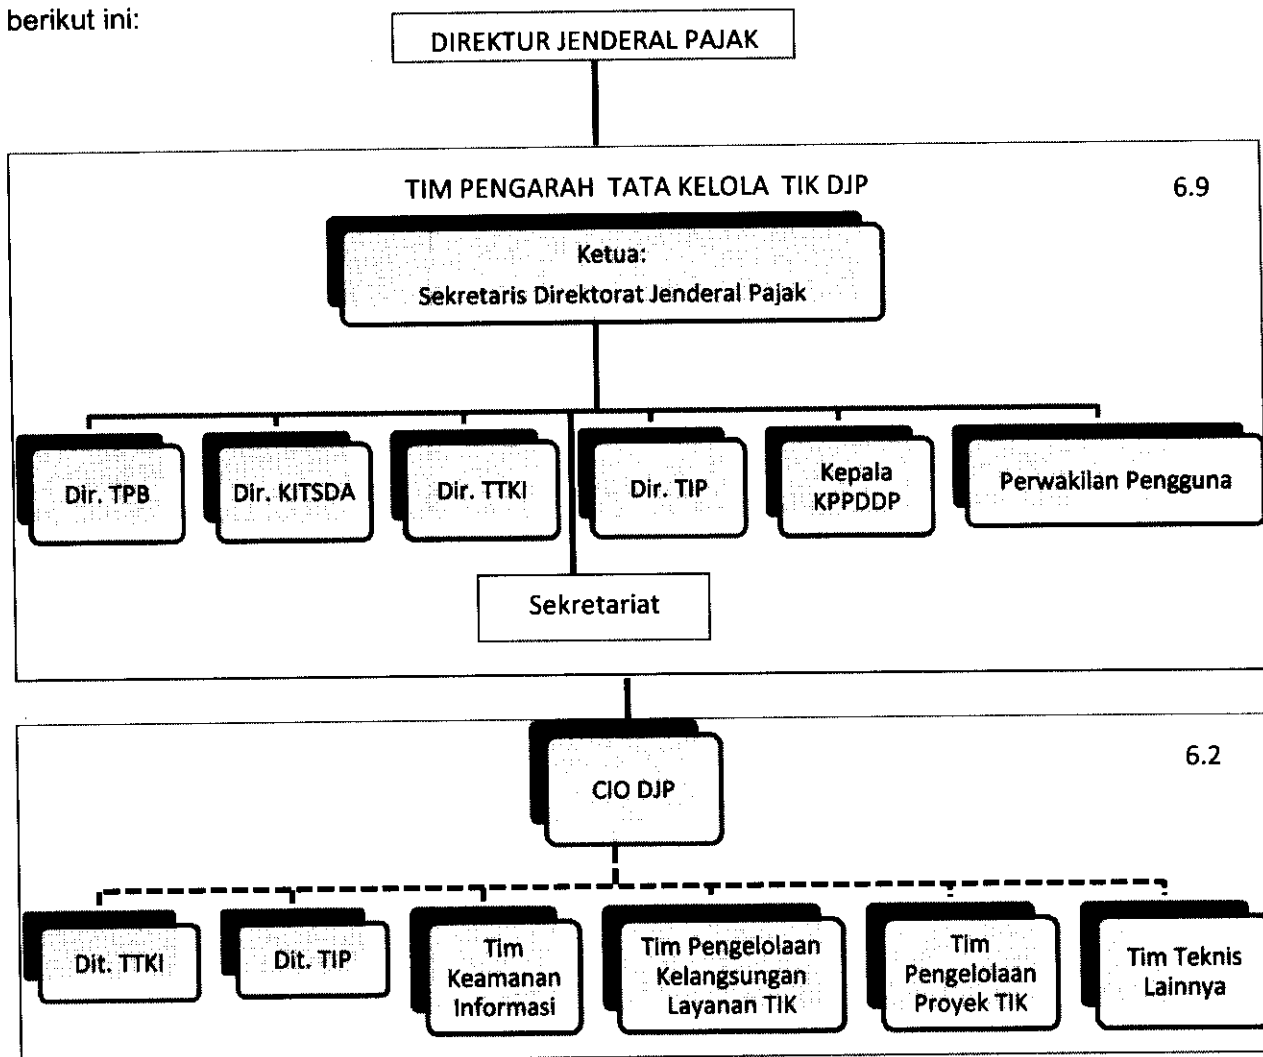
berikut ini:

DIREKTUR JENDERAL PAJAK

TIM PENGARAH TATA KELOLA TIK DJP

6.9

Ketua:
Sekretaris Direktorat Jenderal Pajak

Dir. TPB

Dir. KITSDA

Dir. TTKI

Dir. TIP

Kepala KPPDDP

Perwakilan Pengguna

Sekretariat

CIO DJP

6.2

Dit. TTKI

Dit. TIP

Tim Keamanan Informasi

Tim Pengelolaan Kelangsungan Layanan TIK

Tim Pengelolaan Proyek TIK

Tim Teknis Lainnya